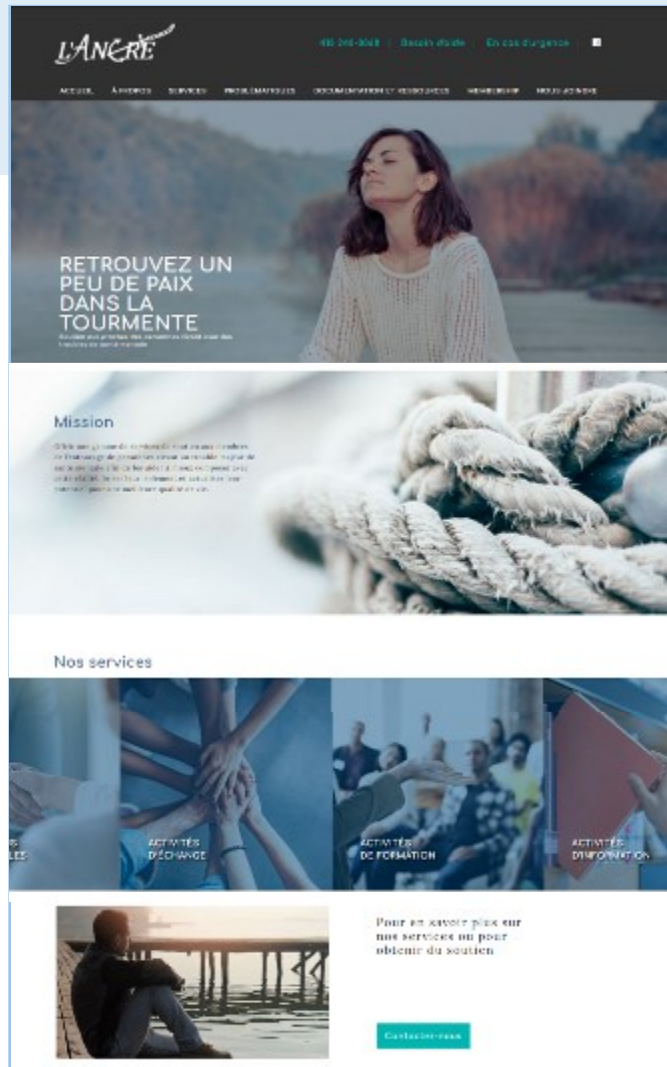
L'ANCRE

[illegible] | Besoin d'aide | En cas d'urgence

ACCUEIL | À PROPOS | SERVICES | PROBLÉMATIQUES | DOCUMENTATION ET RESSOURCES | MEMBERSHIP | NOUS JOINDRE

RETROUVEZ UN PEU DE PAIX DANS LA TOURMENTE

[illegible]

Mission

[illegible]

Nos services

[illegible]LES

ACTIVITÉS D'ÉCHANGE

ACTIVITÉS DE FORMATION

ACTIVITÉS D'INFORMATION

Pour en savoir plus sur nos services ou pour obtenir du soutien

Contactez-nous